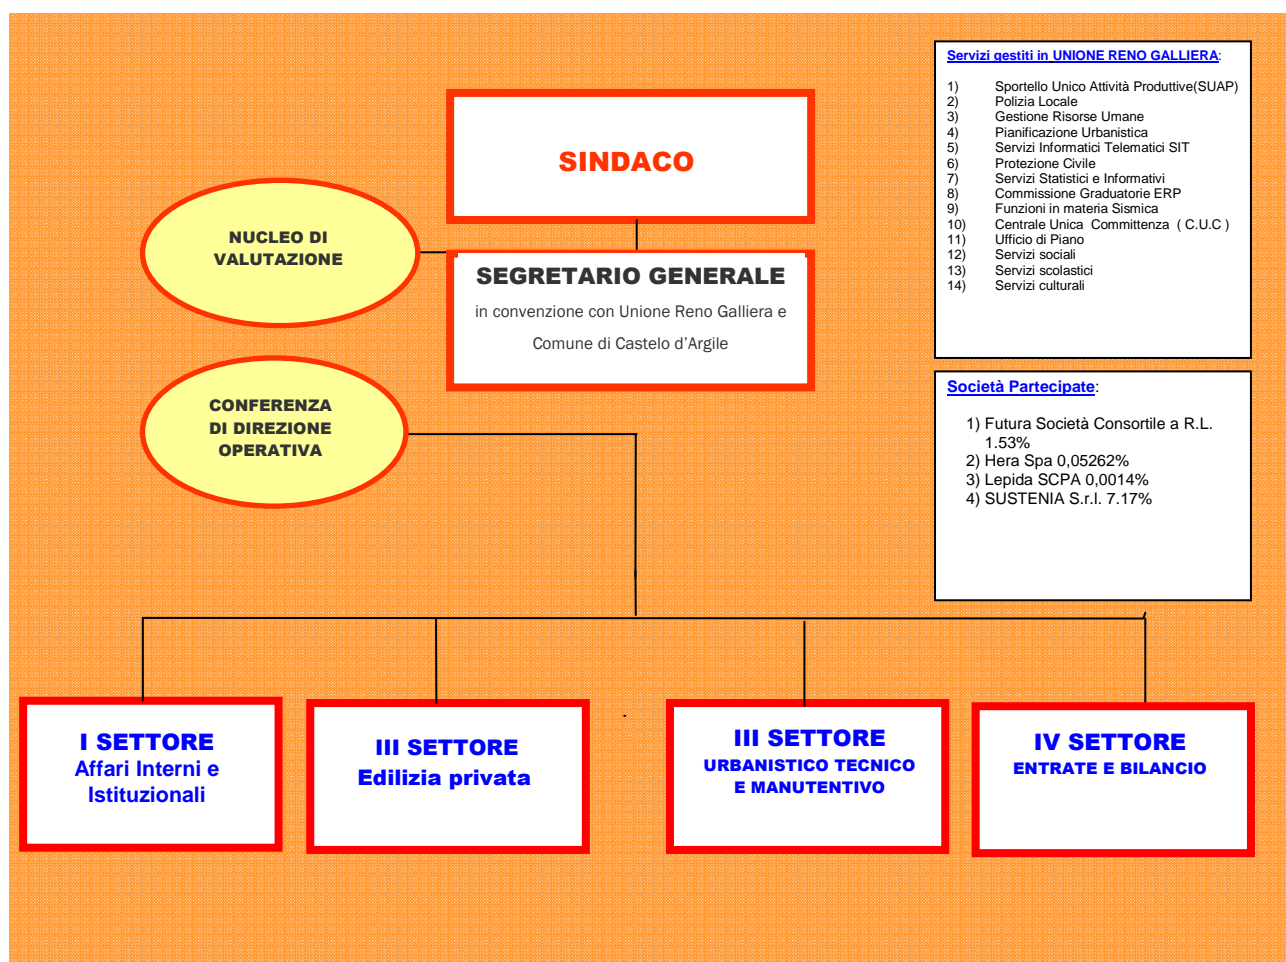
SINDACO

NUCLEO DI VALUTAZIONE

SEGRETARIO GENERALE

in convenzione con Unione Reno Galliera e Comune di Castelo d'Argile

CONFERENZA DI DIREZIONE OPERATIVA

Servizi gestiti in UNIONE RENO GALLIERA:

1) Sportello Unico Attività Produttive(SUAP)
2) Polizia Locale
3) Gestione Risorse Umane
4) Pianificazione Urbanistica
5) Servizi Informatici Telematici SIT
6) Protezione Civile
7) Servizi Statistici e Informativi
8) Commissione Graduatorie ERP
9) Funzioni in materia Sismica
10) Centrale Unica Committenza ( C.U.C )
11) Ufficio di Piano
12) Servizi sociali
13) Servizi scolastici
14) Servizi culturali

Società Partecipate:

1) Futura Società Consortile a R.L. 1.53%
2) Hera Spa 0,05262%
3) Lepida SCPA 0,0014%
4) SUSTENIA S.r.l. 7.17%

I SETTORE
Affari Interni e Istituzionali

III SETTORE
Edilizia privata

III SETTORE
URBANISTICO TECNICO E MANUTENTIVO

IV SETTORE
ENTRATE E BILANCIO